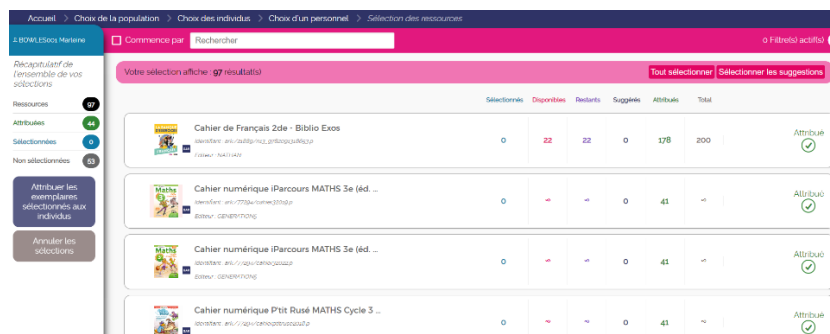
Accueil > Choix de la population > Choix des individus > Choix d'un personnel > Sélection des ressources

BOWLESocs Marlene

Commence par Rechercher

0 Filtre(s) actif(s)

Récapitulatif de l'ensemble de vos sélections

Ressources 97
Attribuées 44
Sélectionnées 0
Non sélectionnées 53

Attribuer les exemplaires sélectionnés aux individus

Annuler les sélections

Votre sélection affiche : 97 résultat(s)

Tout sélectionner Sélectionner les suggestions

| | Sélectionnés | Disponibles | Restants | Suggérés | Attribués | Total | |
|---|---|---|---|---|---|---|---|
| Cahier de Français 2de - Biblio Exos Identifiant : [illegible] Éditeur : HATIER | 0 | 22 | 22 | 0 | 178 | 200 | Attribué |
| Cahier numérique iParcours MATHS 3e (éd. ... Identifiant : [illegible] Éditeur : GENERATIONS | 0 | ∞ | ∞ | 0 | 41 | ∞ | Attribué |
| Cahier numérique iParcours MATHS 3e (éd. ... Identifiant : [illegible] Éditeur : GENERATIONS | 0 | ∞ | ∞ | 0 | 41 | ∞ | Attribué |
| Cahier numérique P'tit Rusé MATHS Cycle 3 ... Identifiant : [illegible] | 0 | ∞ | ∞ | 0 | 41 | ∞ | Attribué |